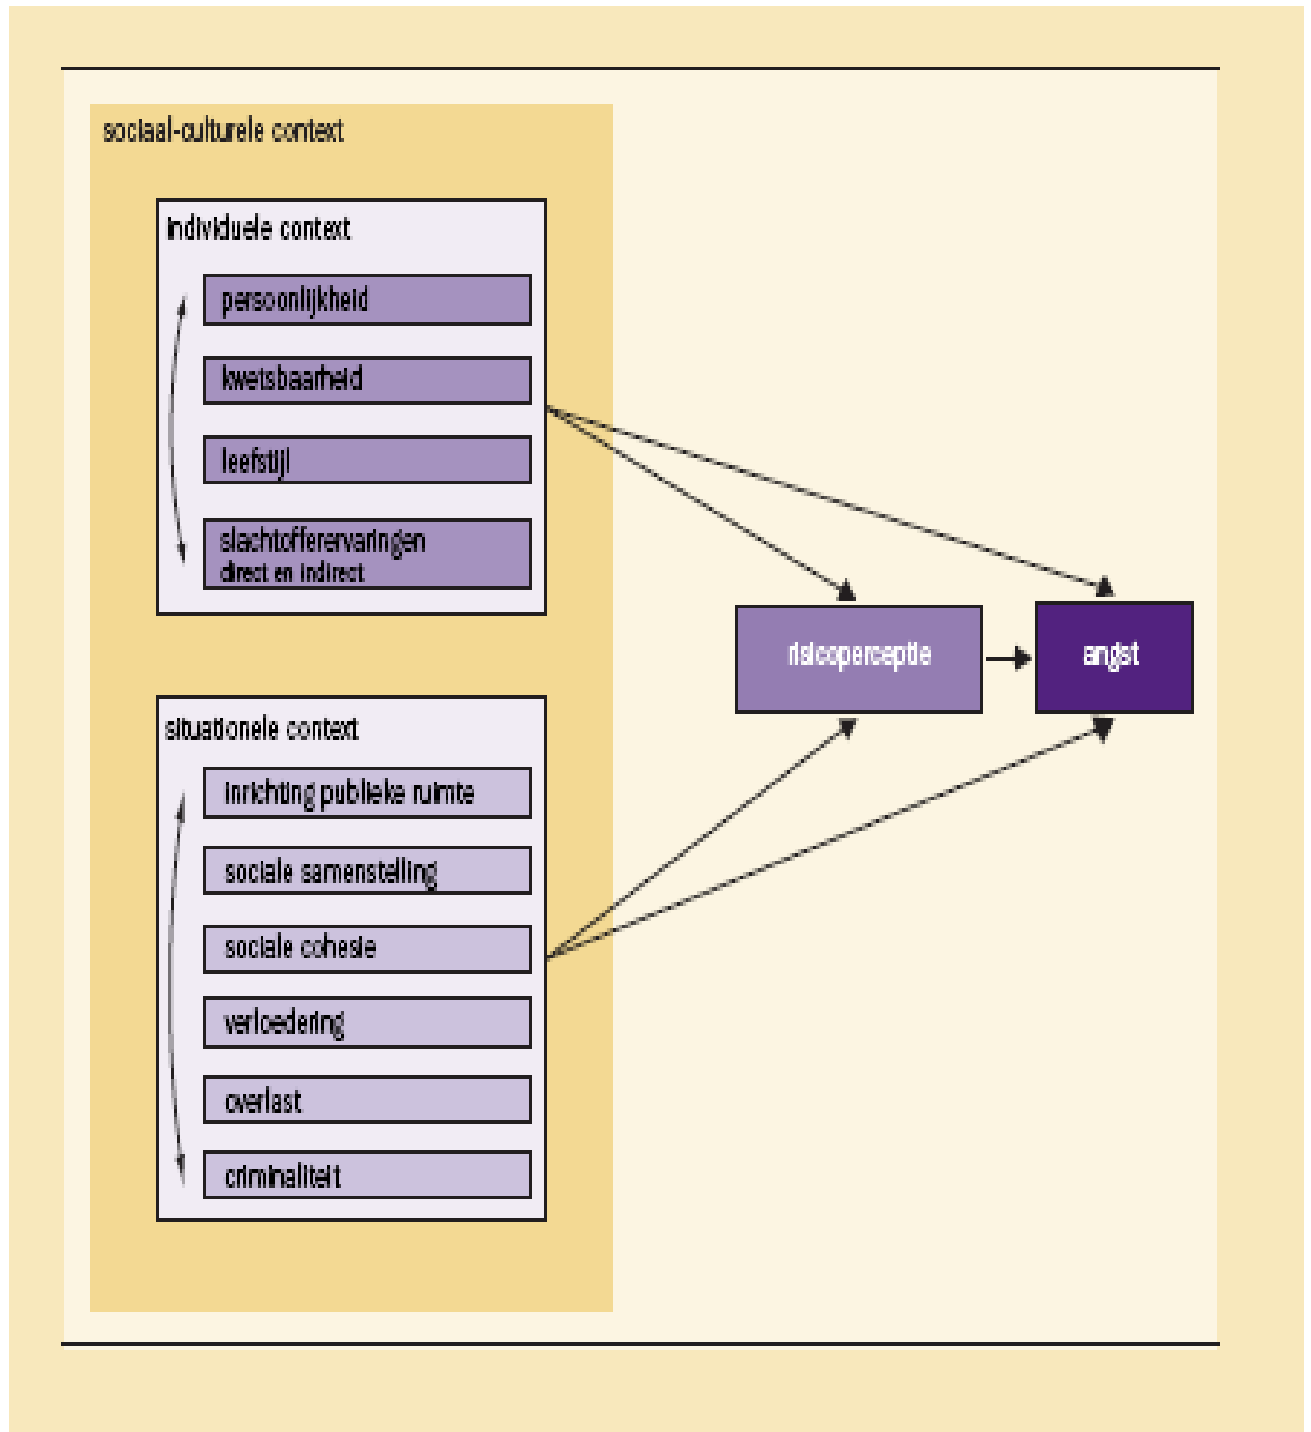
sociaal-culturele context

individuele context

persoonlijkheid

kwetsbaarheid

leefstijl

slachtoffervaringen
direct en indirect

situationele context

inrichting publieke ruimte

sociale samenstelling

sociale cohesie

verloedering

overlast

criminaliteit

risicoperceptie

angst